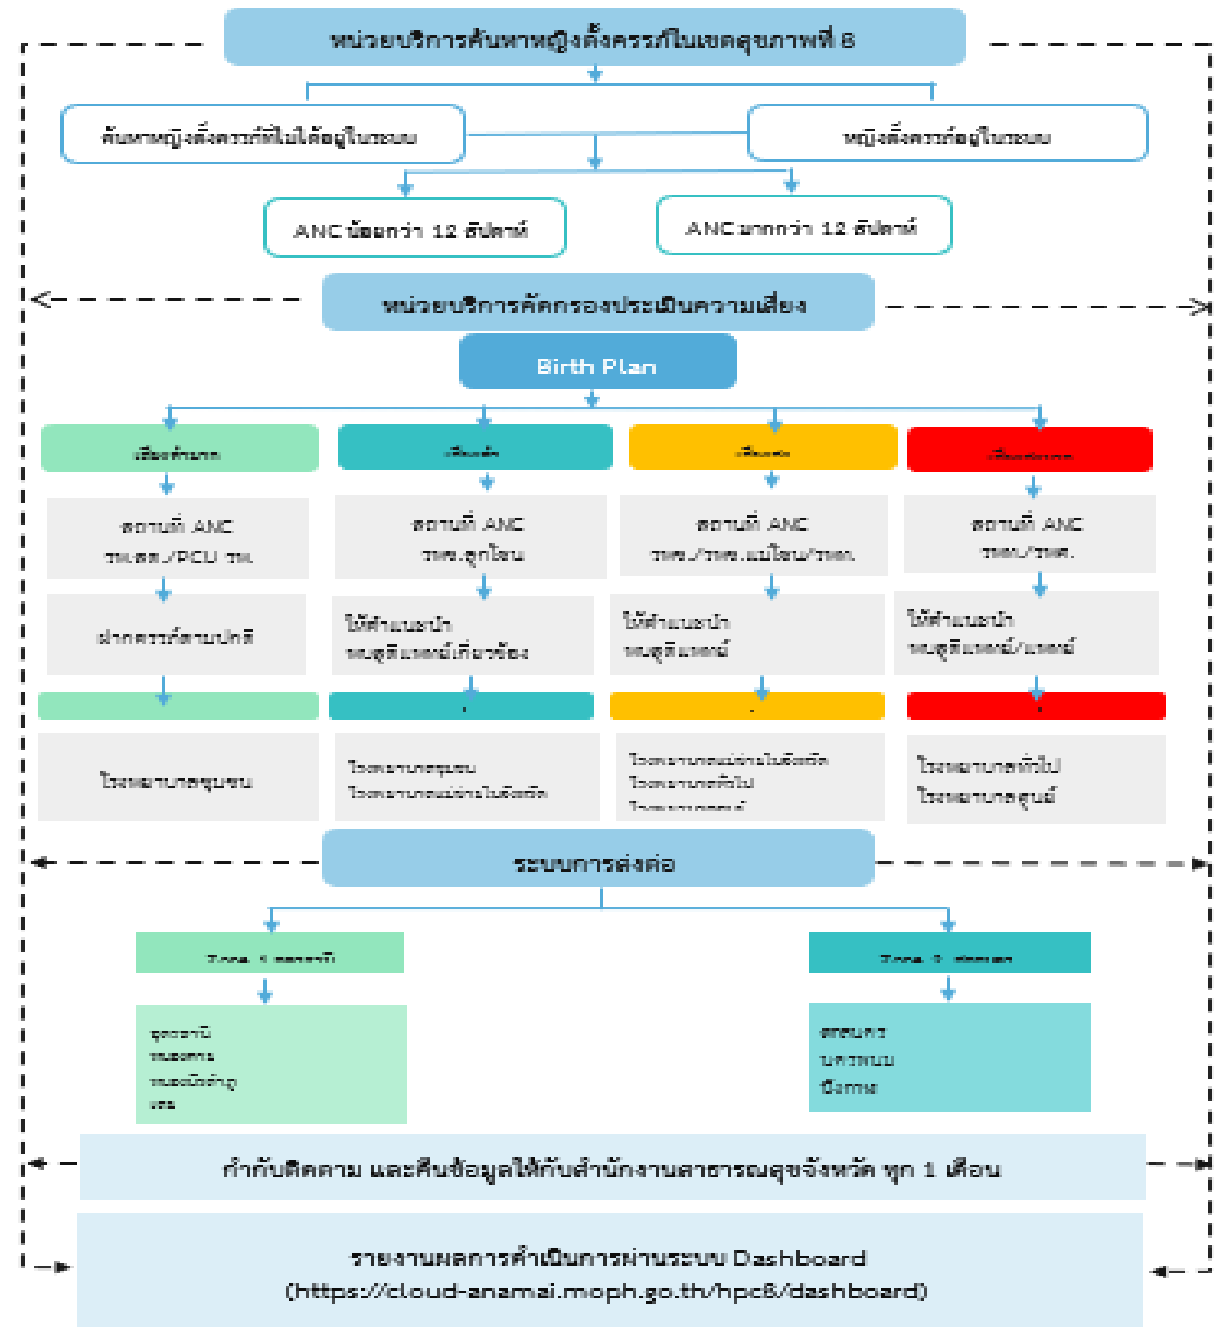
หน่วยบริการค้นหาหญิงตั้งครรภ์ในเขตสุขภาพที่ 8

ค้นหาหญิงตั้งครรภ์ที่ไม่ได้อยู่ในระบบ

หญิงตั้งครรภ์อยู่ในระบบ

ANC น้อยกว่า 12 สัปดาห์

ANC มากกว่า 12 สัปดาห์

หน่วยบริการคัดกรองประเมินความเสี่ยง

Birth Plan

เสี่ยงต่ำมาก

เสี่ยงต่ำ

เสี่ยงสูง

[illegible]

สถานที่ ANC รพ.สต./PCU รพ.

สถานที่ ANC รพช.ลูกโซ่

สถานที่ ANC รพช./รพท.แม่ข่าย/รพศ.

สถานที่ ANC รพศ./รพท.

ฝากครรภ์ตามปกติ

ให้คำแนะนำ พบสูติแพทย์เกี่ยวข้อง

ให้คำแนะนำ พบสูติแพทย์

ให้คำแนะนำ พบสูติแพทย์/แพทย์

โรงพยาบาลชุมชน

โรงพยาบาลชุมชน
โรงพยาบาลแม่ข่ายในจังหวัด

โรงพยาบาลแม่ข่ายในจังหวัด
โรงพยาบาลทั่วไป
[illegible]

โรงพยาบาลทั่วไป
โรงพยาบาลศูนย์

ระบบการส่งต่อ

Zone 1 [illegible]

Zone 2 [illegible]

อุดรธานี
หนองคาย
หนองบัวลำภู
เลย

สกลนคร
นครพนม
บึงกาฬ

กำกับติดตาม และคืนข้อมูลให้กับสำนักงานสาธารณสุขจังหวัด ทุก 1 เดือน

รายงานผลการดำเนินการผ่านระบบ Dashboard
(https://cloud-anamai.moph.go.th/hpc8/dashboard)